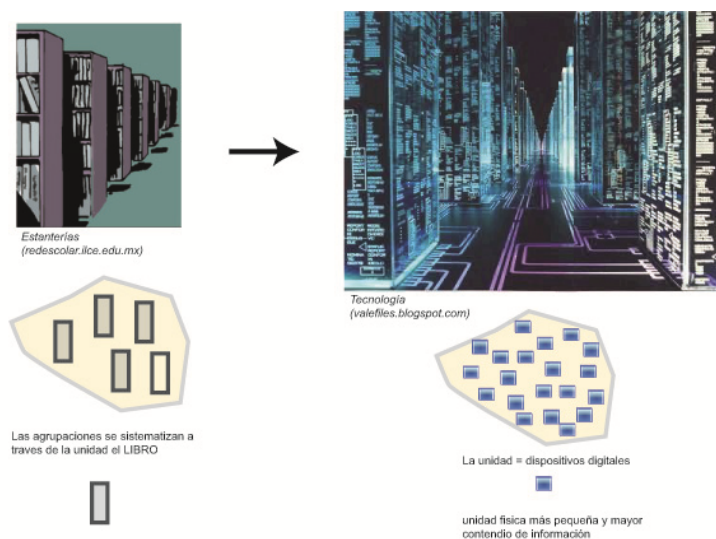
Estanterías
(redescolar.ilce.edu.mx)

Tecnología
(valefiles.blogspot.com)

Las agrupaciones se sistematizan a traves de la unidad el LIBRO

La unidad = dispositivos digitales

unidad física más pequeña y mayor contendio de información